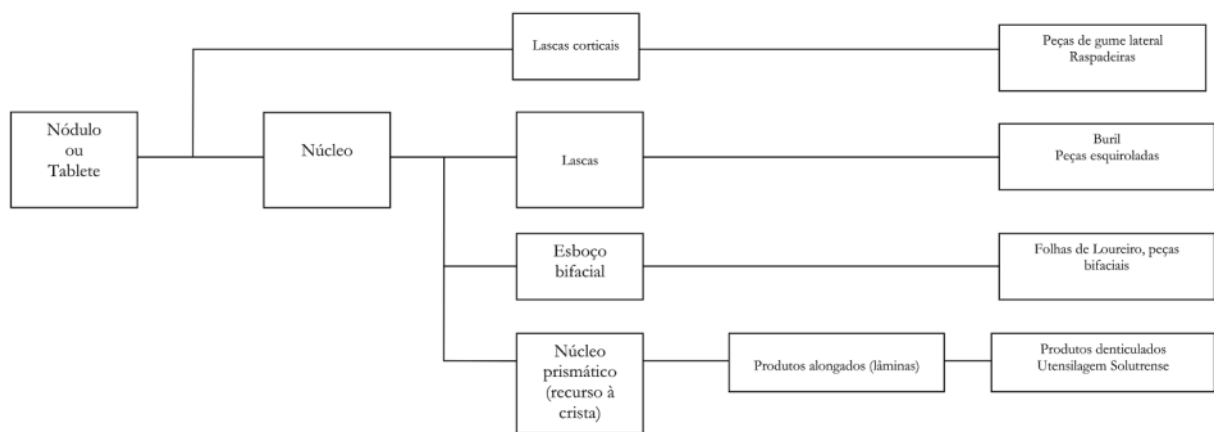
Nódulo ou Tablete

Lascas corticais

Peças de gume lateral
Raspadeiras

Núcleo

Lascas

Buril
Peças esquiroladas

Esboço bifacial

Folhas de Loureiro, peças bifaciais

Núcleo prismático (recurso à crista)

Produtos alongados (lâminas)

Produtos denticulados
Utensilagem Solutrense